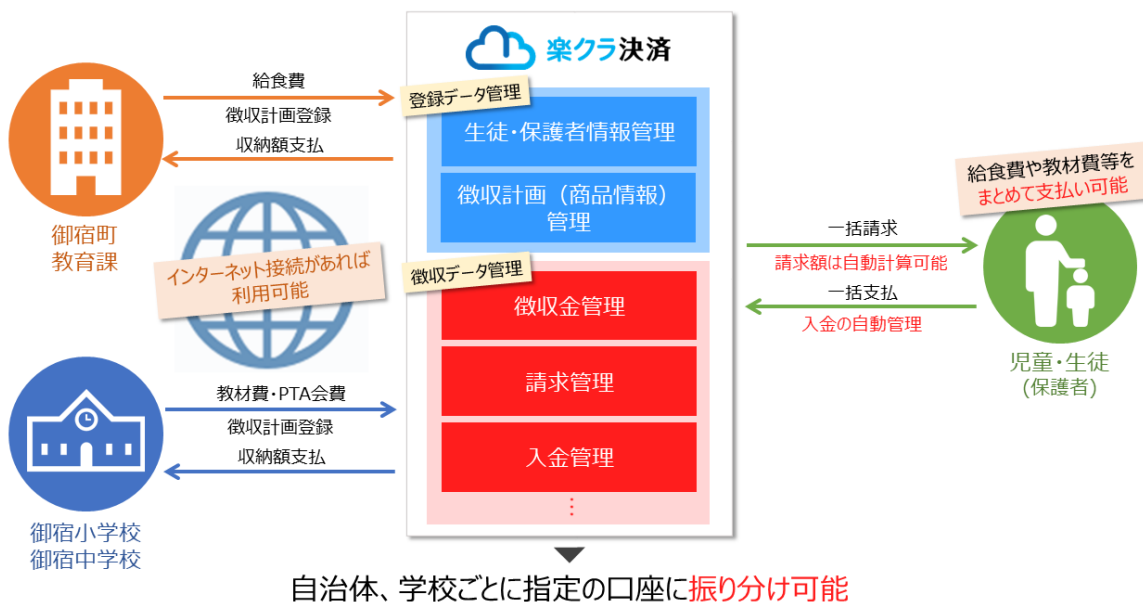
楽クラ決済

給食費
徴収計画登録
収納額支払

御宿町
教育課

インターネット接続があれば
利用可能

教材費・PTA会費
徴収計画登録
収納額支払

御宿小学校
御宿中学校

登録データ管理
生徒・保護者情報管理
徴収計画（商品情報）管理

徴収データ管理
徴収金管理
請求管理
入金管理
⋮

給食費や教材費等を
まとめて支払い可能

一括請求
請求額は自動計算可能
一括支払
入金の自動管理

児童・生徒
(保護者)

自治体、学校ごとに指定の口座に振り分け可能